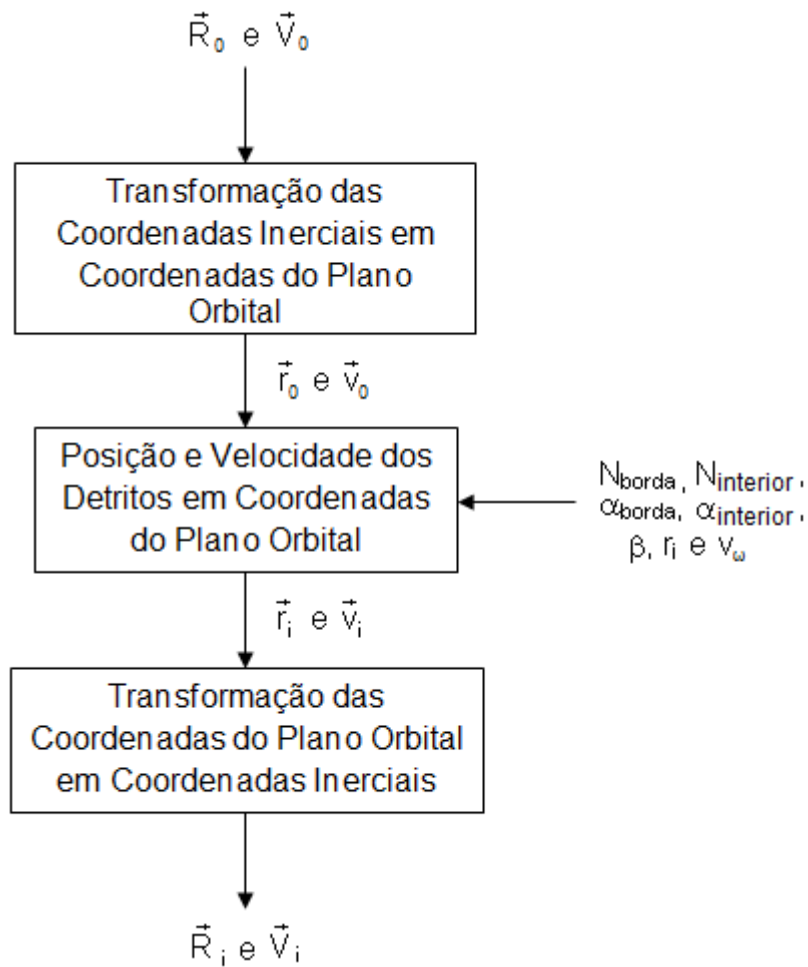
$\vec{R}_0$ e $\vec{V}_0$

Transformação das Coordenadas Inerciais em Coordenadas do Plano Orbital

$\vec{r}_0$ e $\vec{v}_0$

Posição e Velocidade dos Detritos em Coordenadas do Plano Orbital

$N_{borda}$, $N_{interior}$, $\alpha_{borda}$, $\alpha_{interior}$, $\beta$, $r_i$ e $v_\omega$

$\vec{r}_i$ e $\vec{v}_i$

Transformação das Coordenadas do Plano Orbital em Coordenadas Inerciais

$\vec{R}_i$ e $\vec{V}_i$